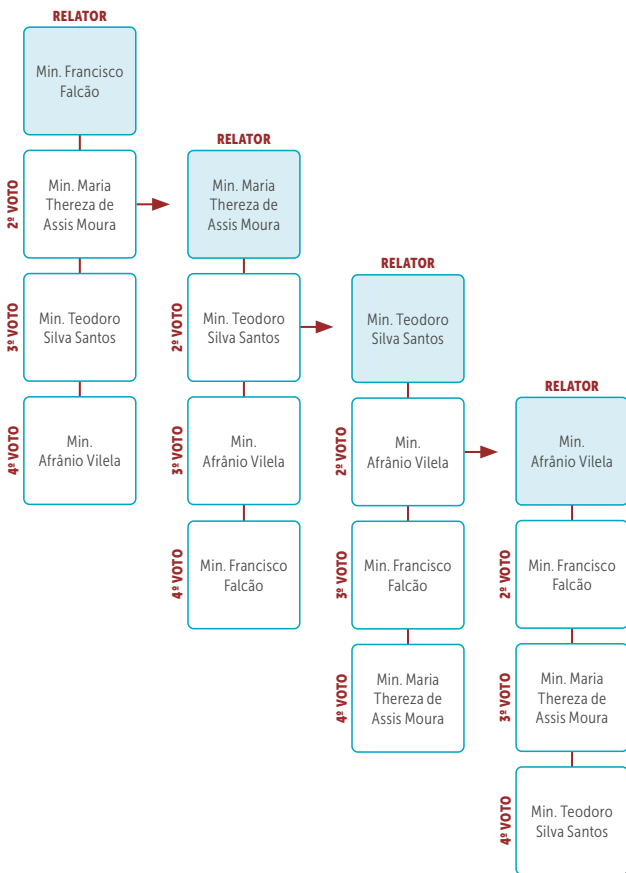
RELATOR

Min. Francisco Falcão

2º VOTO

Min. Maria Thereza de Assis Moura

3º VOTO

Min. Teodoro Silva Santos

4º VOTO

Min. Afrânio Vilela

RELATOR

Min. Maria Thereza de Assis Moura

2º VOTO

Min. Teodoro Silva Santos

3º VOTO

Min. Afrânio Vilela

4º VOTO

Min. Francisco Falcão

RELATOR

Min. Teodoro Silva Santos

2º VOTO

Min. Afrânio Vilela

3º VOTO

Min. Francisco Falcão

4º VOTO

Min. Maria Thereza de Assis Moura

RELATOR

Min. Afrânio Vilela

2º VOTO

Min. Francisco Falcão

3º VOTO

Min. Maria Thereza de Assis Moura

4º VOTO

Min. Teodoro Silva Santos